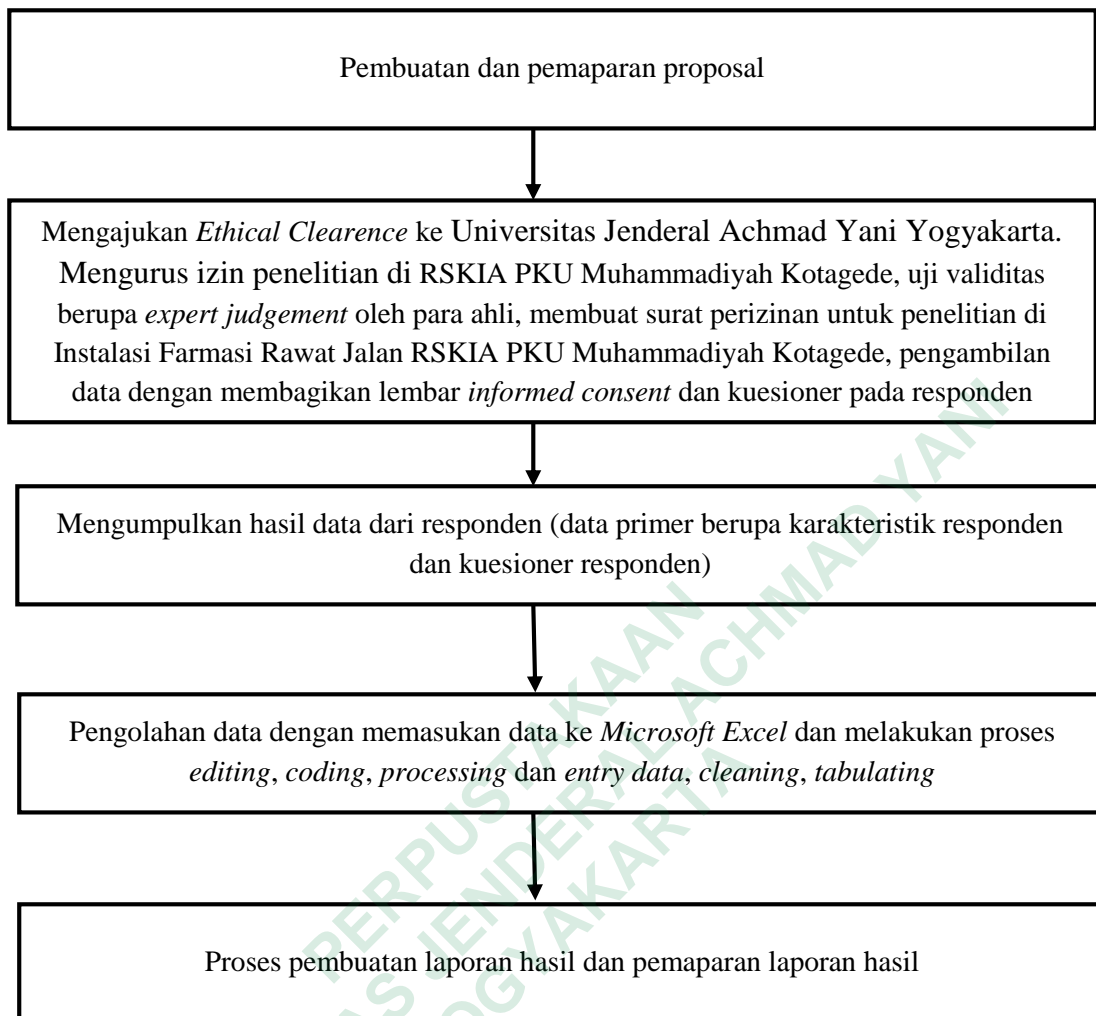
Pembuatan dan pemaparan proposal

Mengajukan *Ethical Clearence* ke Universitas Jenderal Achmad Yani Yogyakarta. Mengurus izin penelitian di RSKIA PKU Muhammadiyah Kotagede, uji validitas berupa *expert judgement* oleh para ahli, membuat surat perizinan untuk penelitian di Instalasi Farmasi Rawat Jalan RSKIA PKU Muhammadiyah Kotagede, pengambilan data dengan membagikan lembar *informed consent* dan kuesioner pada responden

Mengumpulkan hasil data dari responden (data primer berupa karakteristik responden dan kuesioner responden)

Pengolahan data dengan memasukan data ke *Microsoft Excel* dan melakukan proses *editing*, *coding*, *processing* dan *entry data*, *cleaning*, *tabulating*

Proses pembuatan laporan hasil dan pemaparan laporan hasil

PERPUSTAKAAN UNIVERSITAS JENDERAL ACHMAD YANI YOGYAKARTA